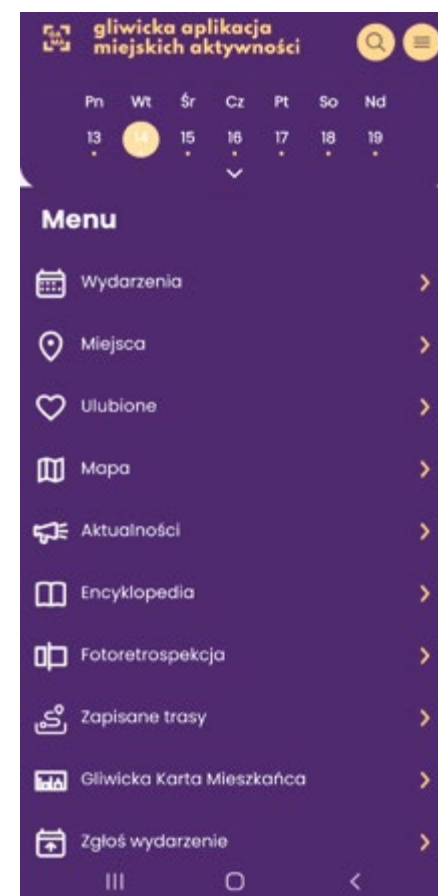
gliwicka aplikacja miejskich aktywności

| Pn | Wt | Śr | Cz | Pt | So | Nd |
|---|---|---|---|---|---|---|
| 13 | 14 | 15 | 16 | 17 | 18 | 19 |

Menu

Wydarzenia

Miejsca

Ulubione

Mapa

Aktualności

Encyklopedia

Fotoretrospekcja

Zapisane trasy

Gliwicka Karta Mieszkańca

Zgłoś wydarzenie